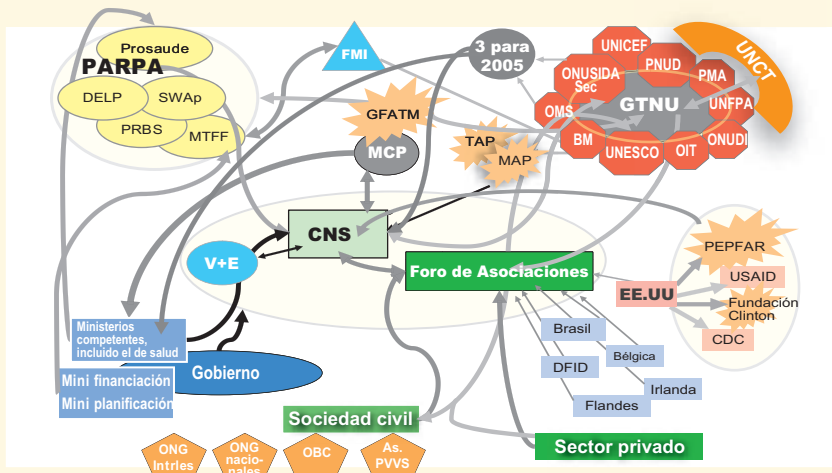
Prosaude
PARPA
DELP
SWAp
PRBS
MTFF
FMI
3 para 2005
UNICEF
PNUD
UNCT
ONUSIDA Sec
PMA
OMS
GTNU
UNFPA
BM
UNESCO
OIT
ONUDI
GFATM
MCP
TAP
MAP
CNS
V+E
Foro de Asociaciones
PEPFAR
USAID
EE.UU
Fundación Clinton
CDC
Ministerios competentes, incluido el de salud
Gobierno
Mini financiación
Mini planificación
Brasil
Bélgica
DFID
Irlanda
Flandes
Sociedad civil
Sector privado
ONG Intrles
ONG nacionales
OBC
As. PVVS